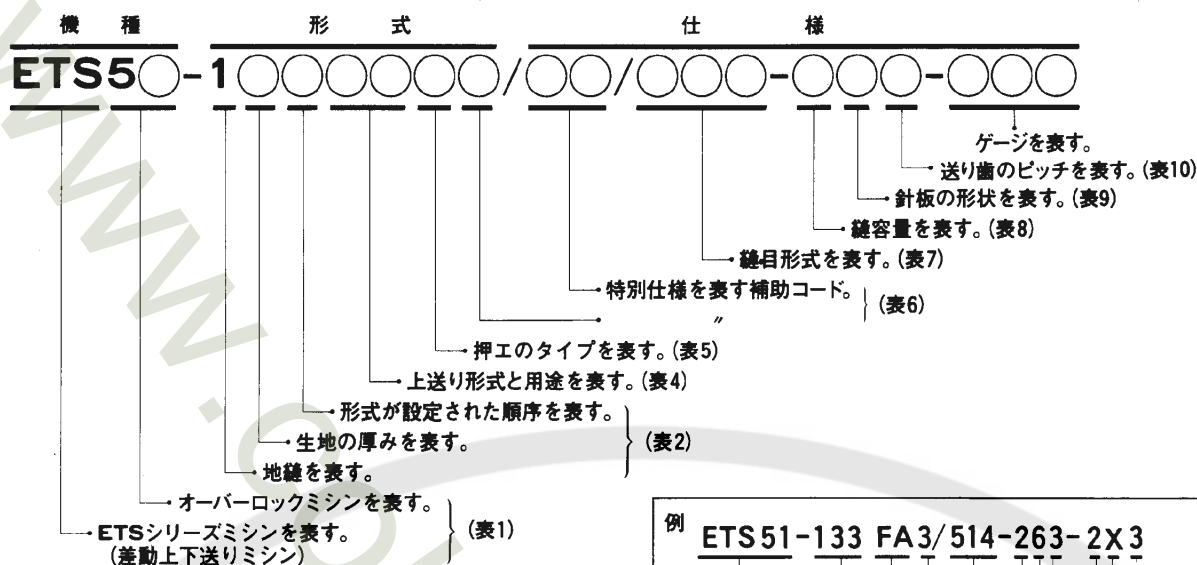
機　種　　形　式　　仕　様

ETS5○-1○○○○○/○○/○○○-○○○-○○○

ゲージを表す。
送り歯のピッチを表す。(表10)
針板の形状を表す。(表9)
縫容量を表す。(表8)
縫目形式を表す。(表7)
特別仕様を表す補助コード。
〃
(表6)
押エのタイプを表す。(表5)
上送り形式と用途を表す。(表4)
形式が設定された順序を表す。
生地の厚みを表す。
地縫を表す。
(表2)
オーバーロックミシンを表す。
ETSシリーズミシンを表す。(差動上下送りミシン)
(表1)

例 ETS51-133 FA3/514-263-2X3